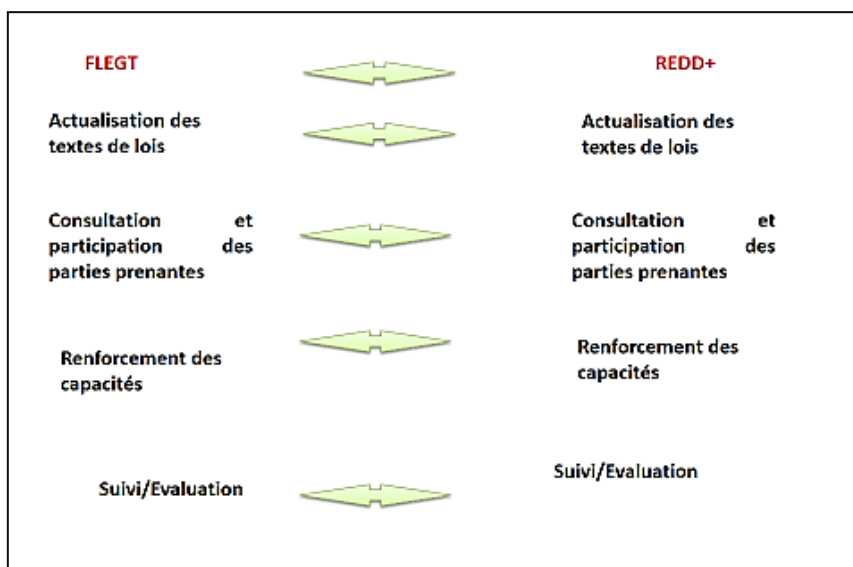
FLEGT

REDD+

Actualisation des textes de lois

Actualisation des textes de lois

Consultation et participation des parties prenantes

Consultation et participation des parties prenantes

Renforcement des capacités

Renforcement des capacités

Suivi/Evaluation

Suivi/Evaluation